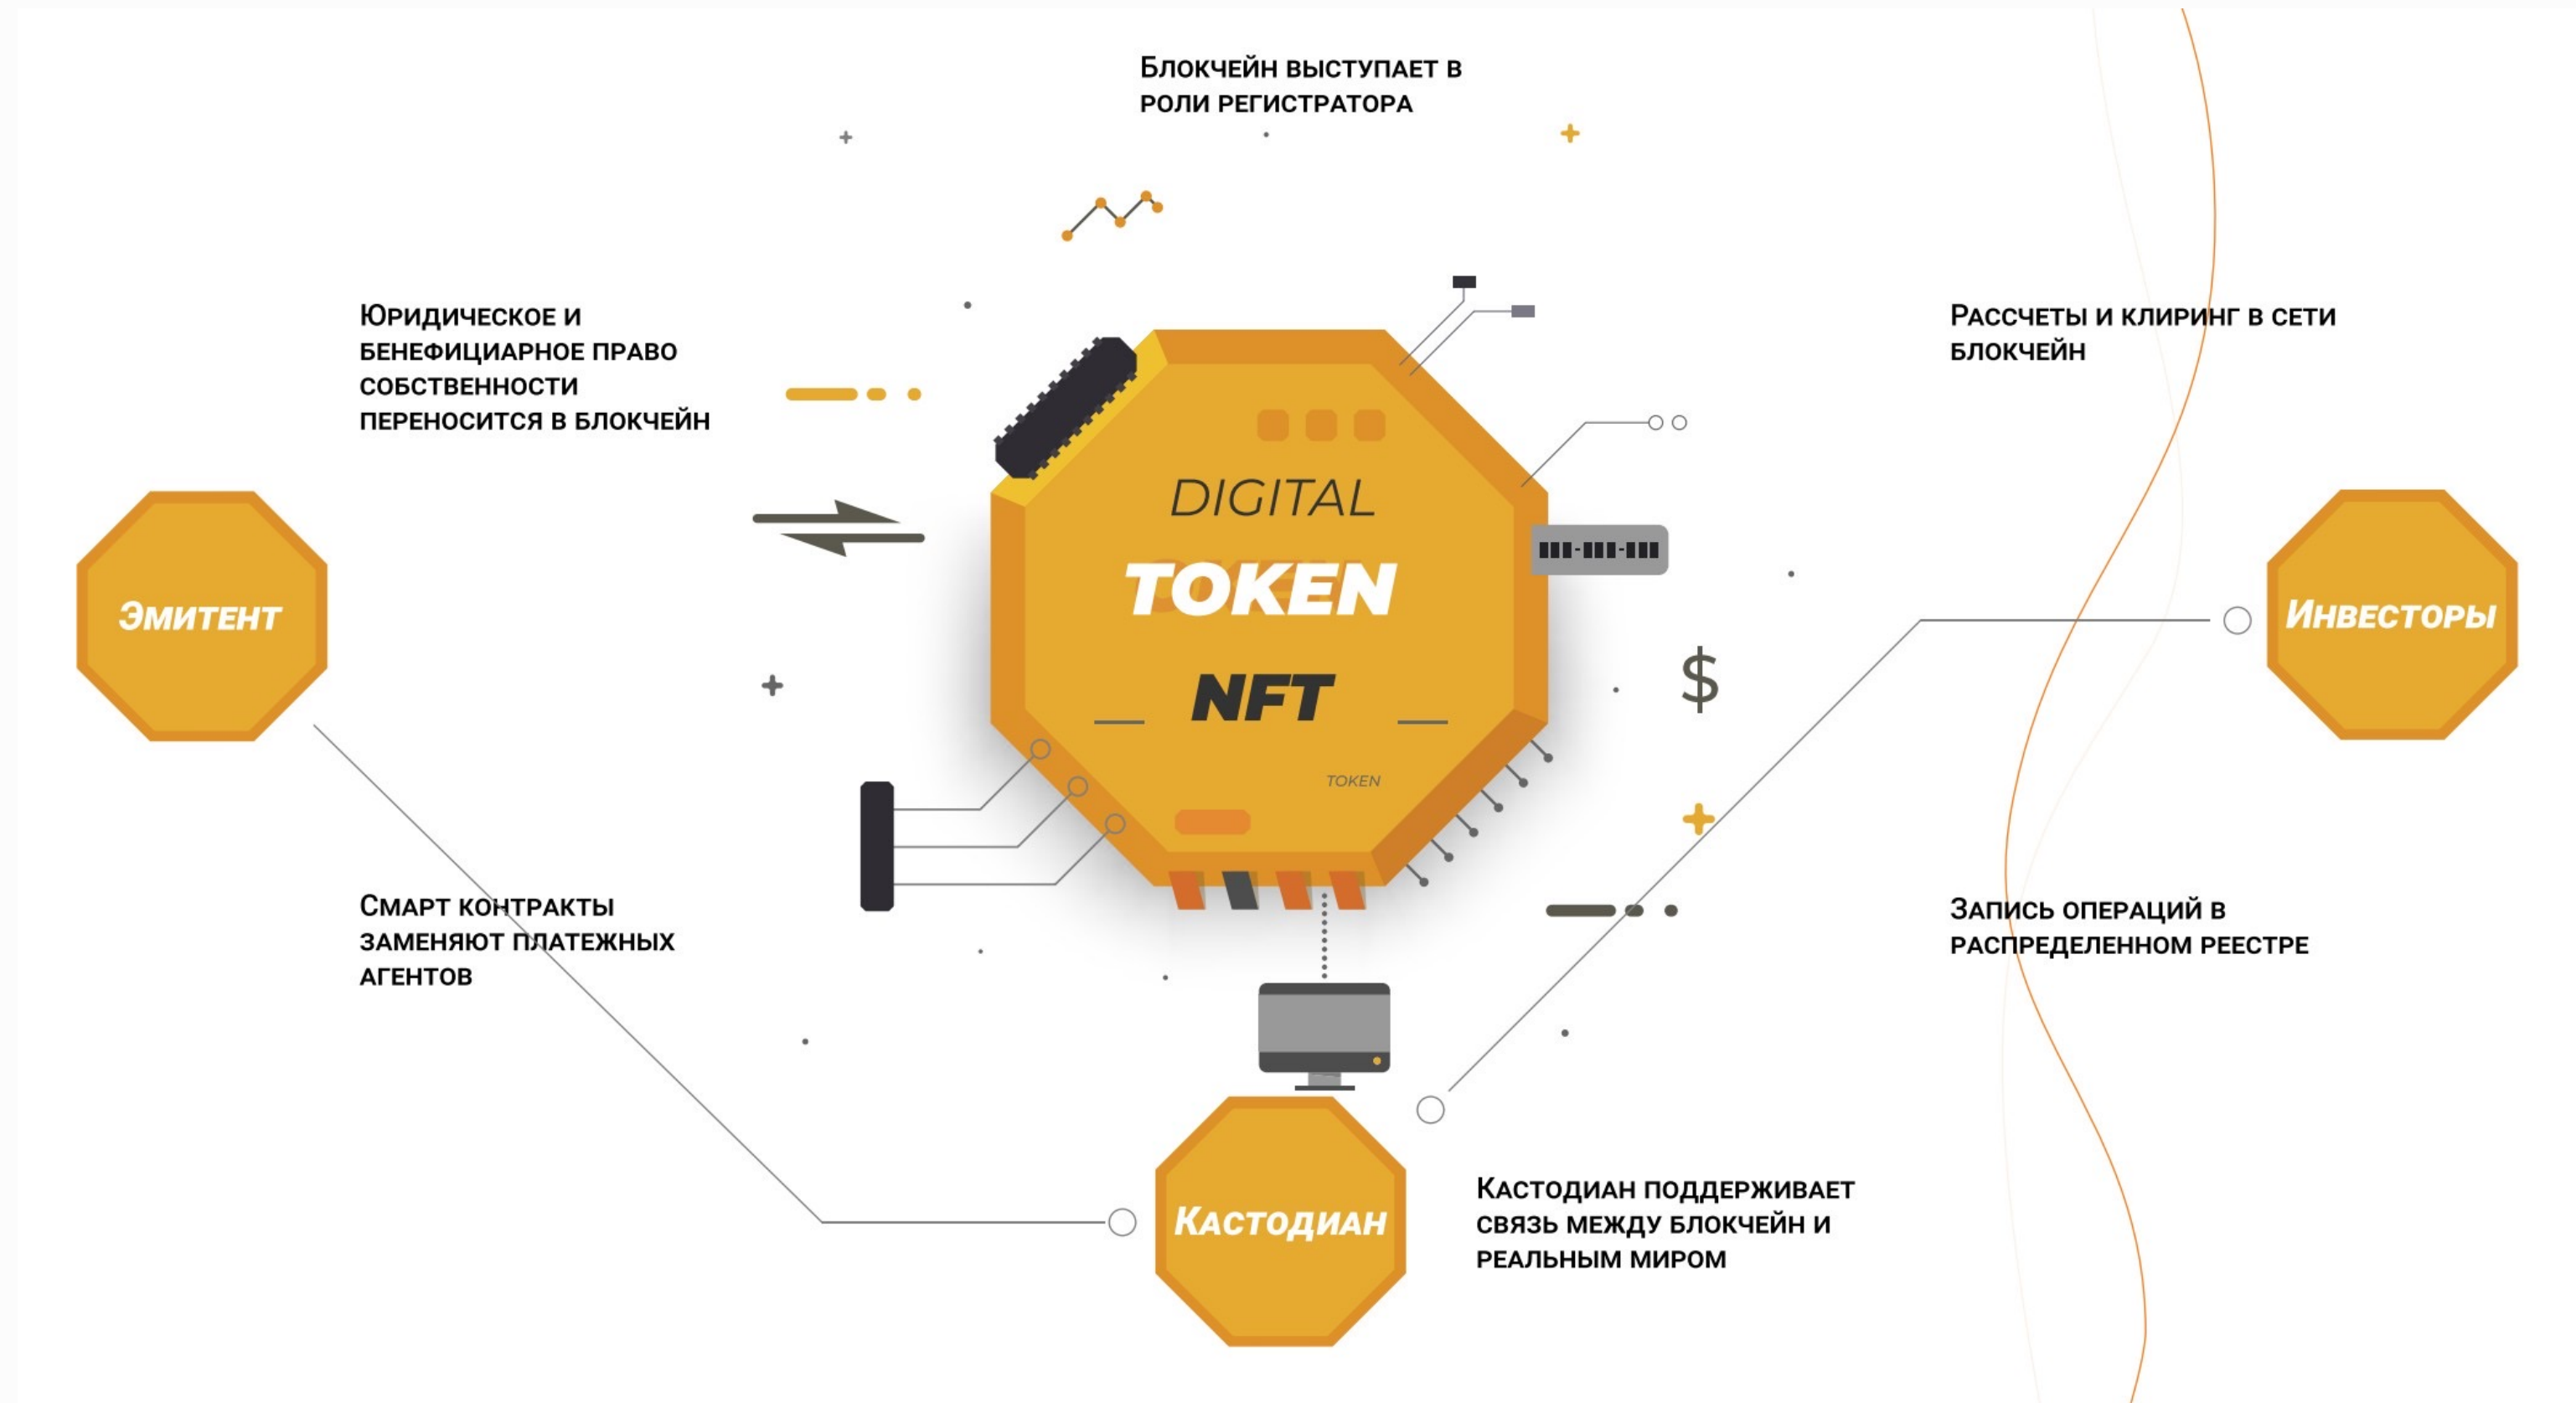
Блокчейн выступает в роли регистратора

Юридическое и бенефициарное право собственности переносится в блокчейн

Рассчеты и клиринг в сети блокчейн

DIGITAL

TOKEN

NFT

TOKEN

$

Эмитент

Инвесторы

Смарт контракты заменяют платежных агентов

Запись операций в распределенном реестре

Кастодиан

Кастодиан поддерживает связь между блокчейн и реальным миром